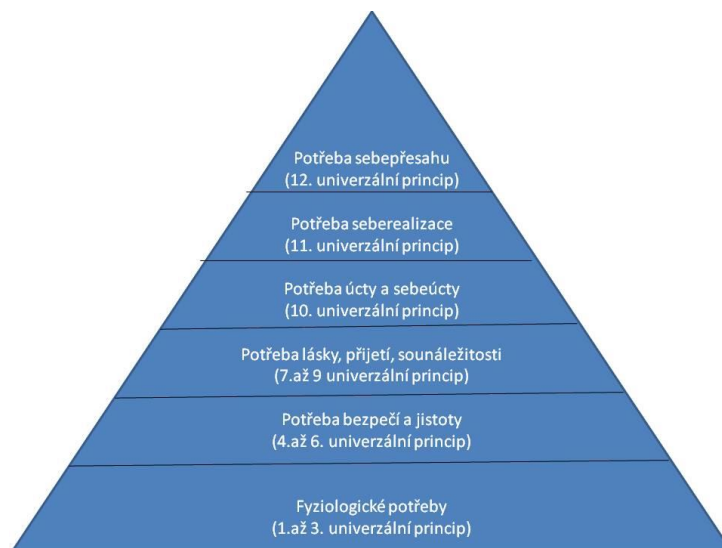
Potřeba sebepřesahu
(12. univerzální princip)

Potřeba seberealizace
(11. univerzální princip)

Potřeba úcty a sebeúcty
(10. univerzální princip)

Potřeba lásky, přijetí, sounáležitosti
(7.až 9 univerzální princip)

Potřeba bezpečí a jistoty
(4.až 6. univerzální princip)

Fyziologické potřeby
(1.až 3. univerzální princip)